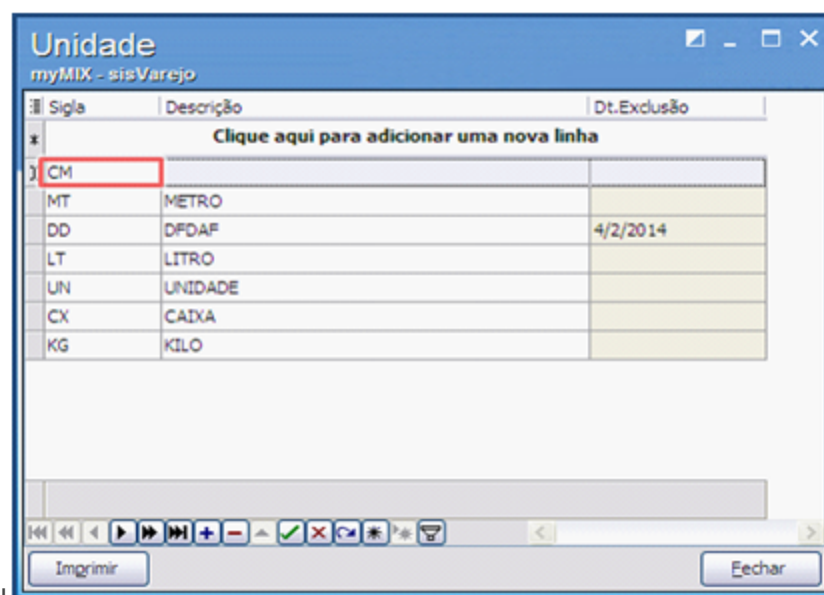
Unidade
myMIX - sisVarejo

| Sigla | Descrição | Dt.Exclusão |
|---|---|---|
| Clique aqui para adicionar uma nova linha | | |
| CM | | |
| MT | METRO | |
| DD | DFDAF | 4/2/2014 |
| LT | LITRO | |
| UN | UNIDADE | |
| CX | CAIXA | |
| KG | KILO | |

Imprimir

Fechar